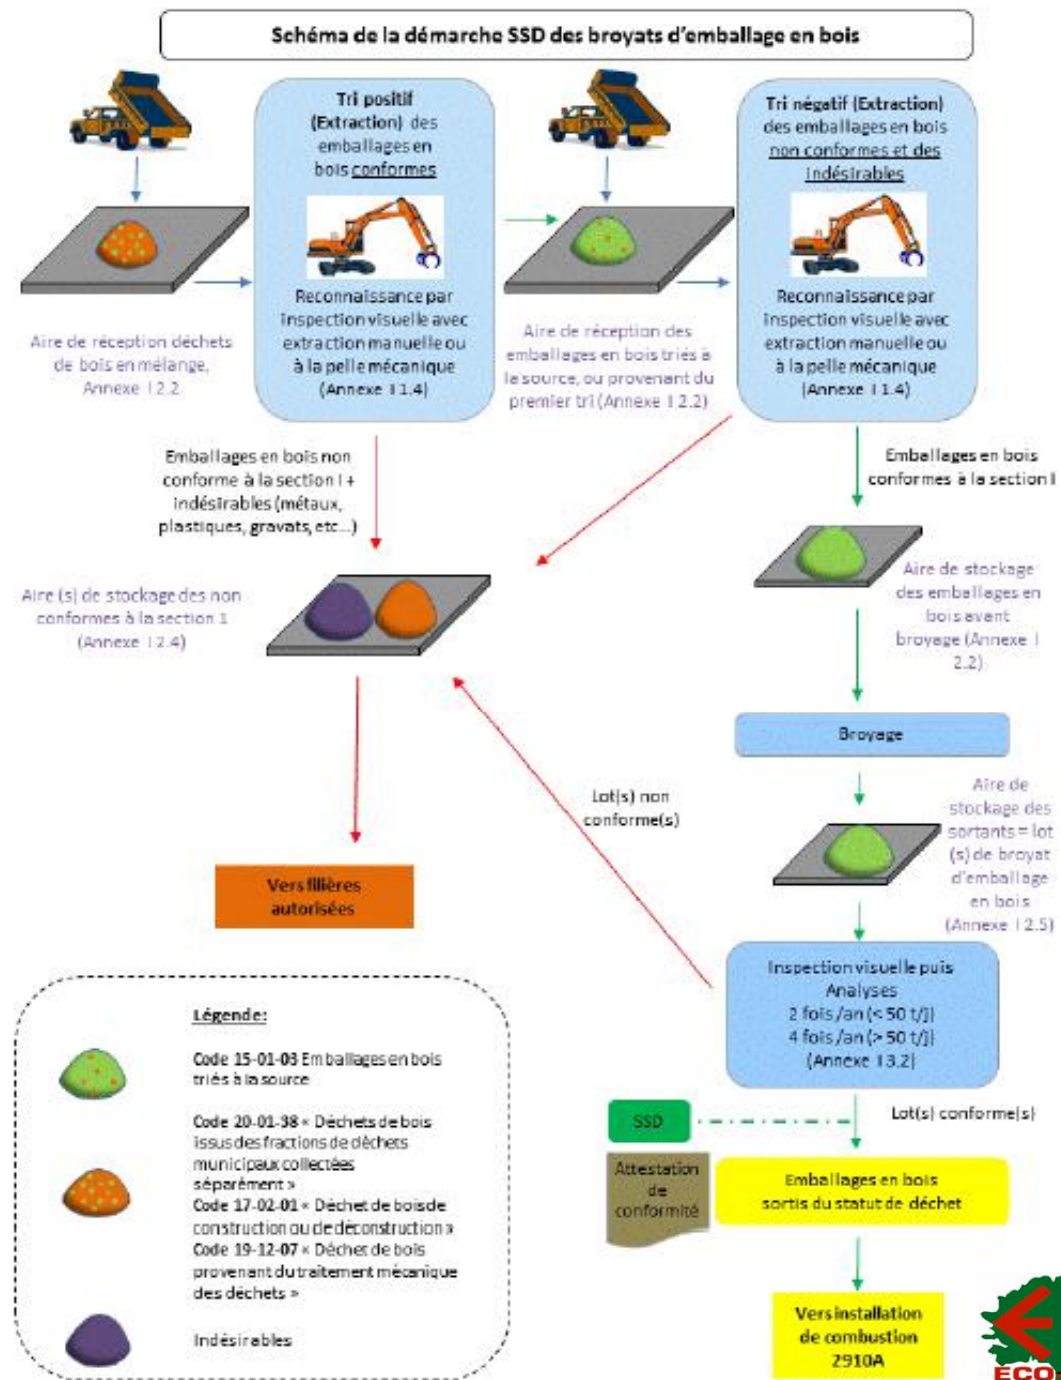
Schéma de la démarche SSD des broyats d'emballage en bois

Tri positif (Extraction) des emballages en bois conformes

Reconnaissance par inspection visuelle avec extraction manuelle ou à la pelle mécanique (Annexe I 1.4)

Aire de réception déchets de bois en mélange, Annexe I 2.2

Tri négatif (Extraction) des emballages en bois non conformes et des indésirables

Reconnaissance par inspection visuelle avec extraction manuelle ou à la pelle mécanique (Annexe I 1.4)

Aire de réception des emballages en bois triés à la source, ou provenant du premier tri (Annexe I 2.2)

Emballages en bois non conforme à la section I + indésirables (métaux, plastiques, gravats, etc...)

Emballages en bois conformes à la section I

Aire (s) de stockage des non conformes à la section 1 (Annexe I 2.4)

Aire de stockage des emballages en bois avant broyage (Annexe I 2.2)

Broyage

Lot(s) non conforme(s)

Aire de stockage des sortants = lot (s) de broyat d'emballage en bois (Annexe I 2.5)

Vers filières autorisées

Inspection visuelle puis Analyses
2 fois /an (< 50 t/j)
4 fois /an (> 50 t/j)
(Annexe I 3.2)

Légende:

Code 15-01-03 Emballages en bois triés à la source

Code 20-01-38 « Déchets de bois issus des fractions de déchets municipaux collectées séparément »
Code 17-02-01 « Déchet de bois de construction ou de déconstruction »
Code 19-12-07 « Déchet de bois provenant du traitement mécanique des déchets »

Indésirables

SSD

Lot(s) conforme(s)

Attestation de conformité

Emballages en bois sortis du statut de déchet

Vers installation de combustion 2910A

ECO